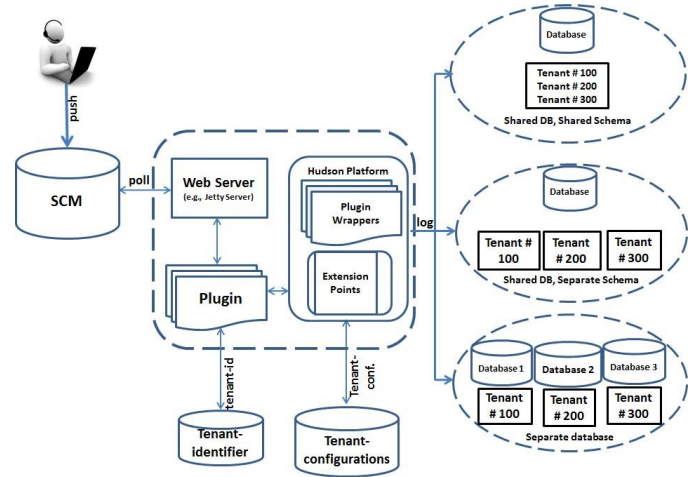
push

SCM

poll

Web Server
(e.g., Jetty Server)

Plugin

Hudson Platform

Plugin Wrappers

Extension Points

log

tenant-id

Tenant-conf.

Tenant-identifier

Tenant-configurations

Database

Tenant # 100
Tenant # 200
Tenant # 300

Shared DB, Shared Schema

Database

Tenant # 100

Tenant # 200

Tenant # 300

Shared DB, Separate Schema

Database 1

Database 2

Database 3

Tenant # 100

Tenant # 200

Tenant # 300

Separate database